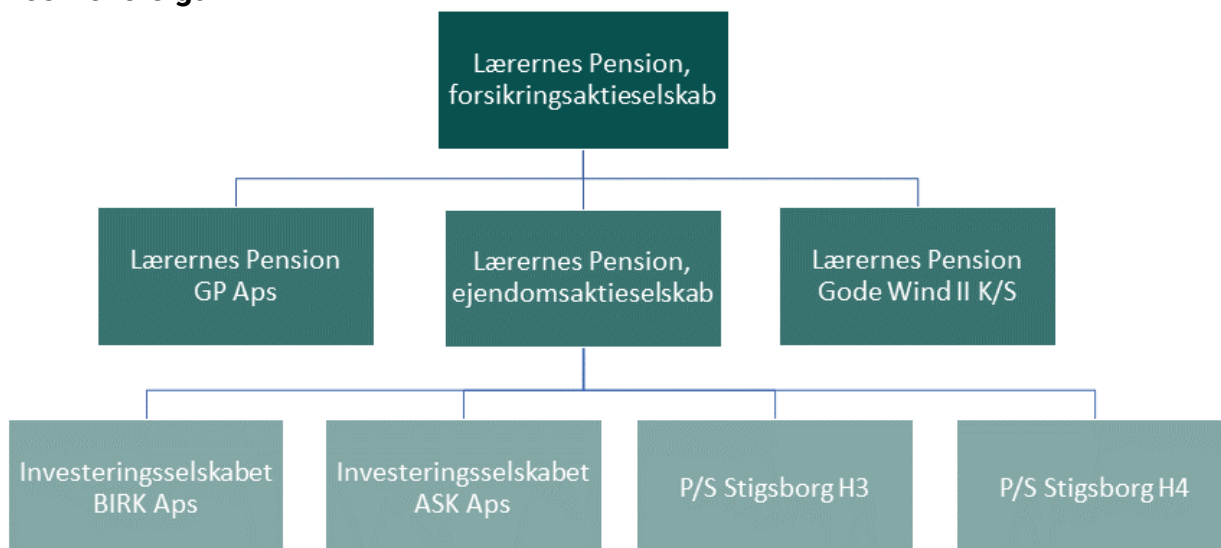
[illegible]

Lærernes Pension, forsikringsaktieselskab

Lærernes Pension GP Aps

Lærernes Pension, ejendomsaktieselskab

Lærernes Pension Gode Wind II K/S

Investeringsselskabet BIRK Aps

Investeringsselskabet ASK Aps

P/S Stigsborg H3

P/S Stigsborg H4